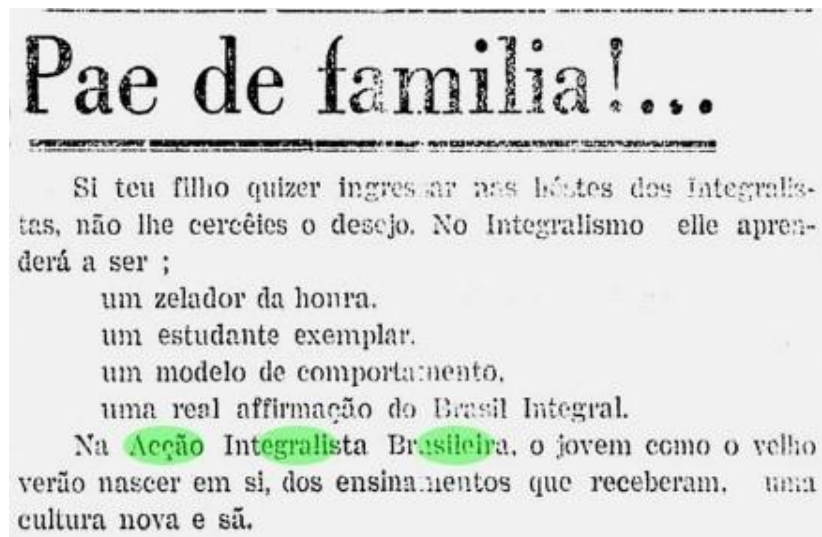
Pae de familia!...

Si teu filho quizer ingressar nas hóstes dos Integralistas, não lhe cercêies o desejo. No Integralismo elle aprenderá a ser ;

um zelador da honra.
um estudante exemplar.
um modelo de comportamento.
uma real affirmação do Brasil Integral.

Na Acção Integralista Brasileira, o jovem como o velho verão nascer em si, dos ensinamentos que receberam, uma cultura nova e sã.